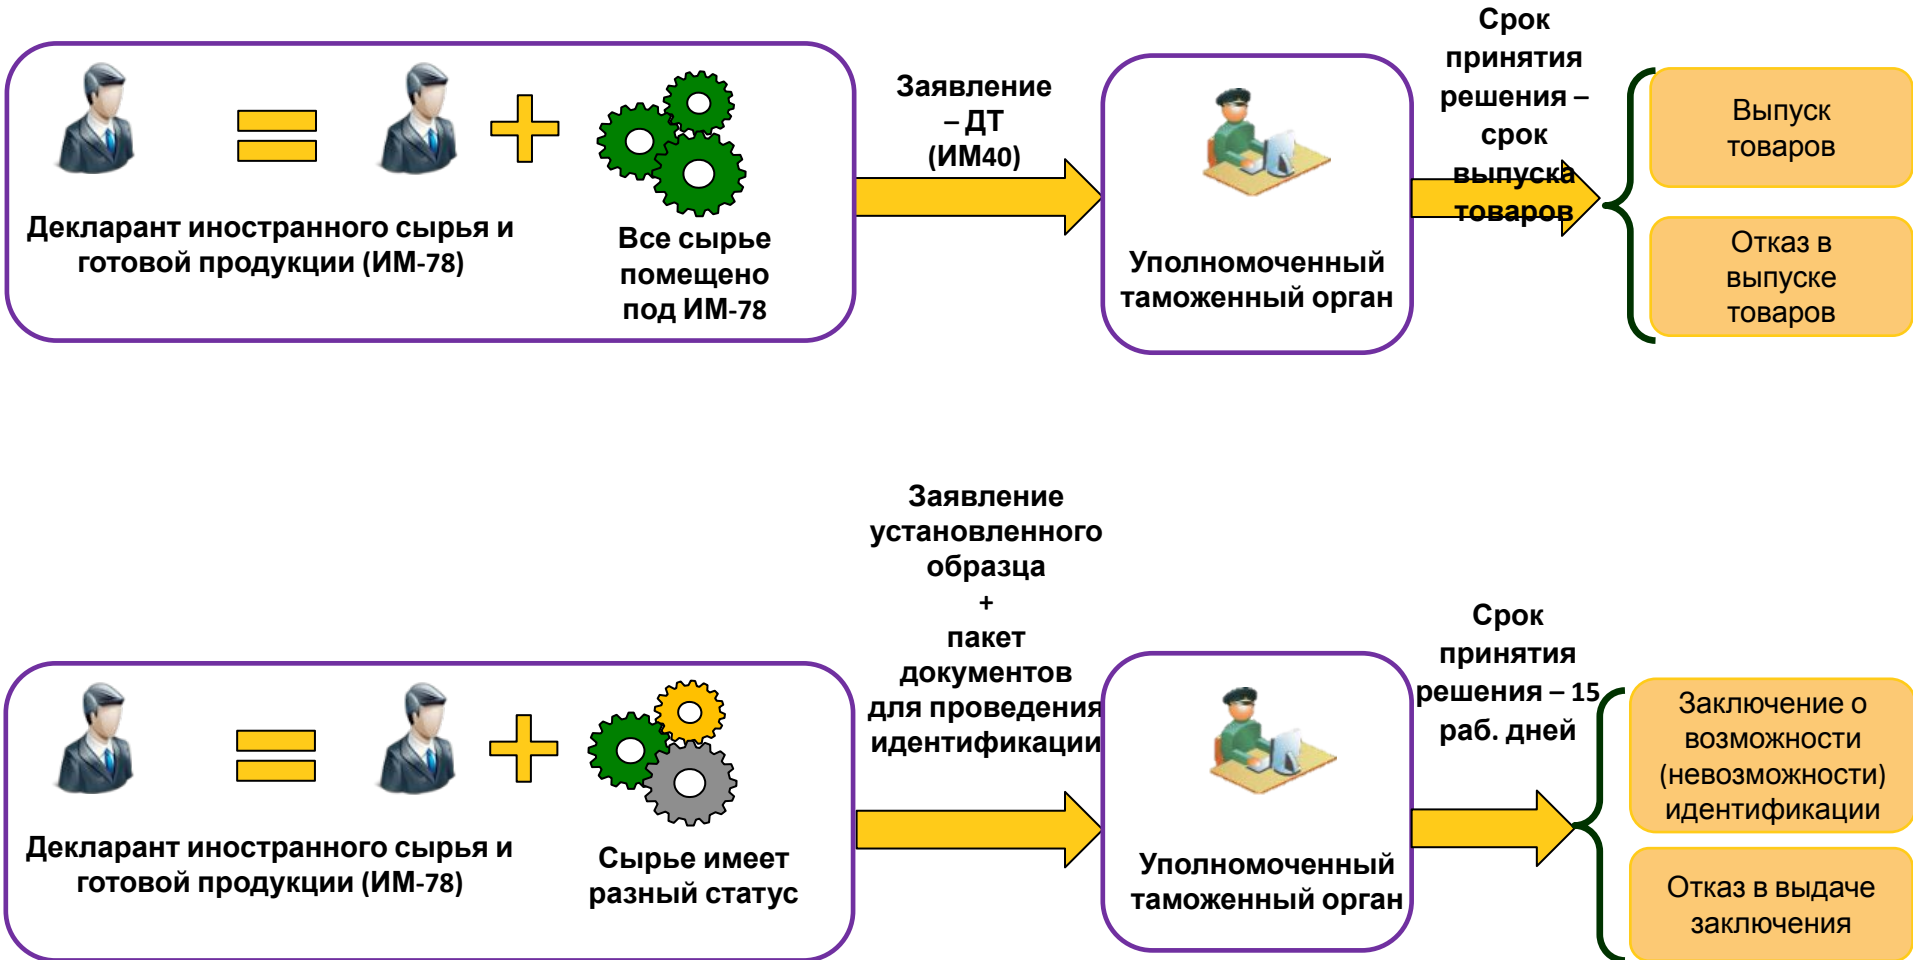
Декларант иностранного сырья и готовой продукции (ИМ-78)

Все сырье помещено под ИМ-78

Заявление – ДТ (ИМ40)

Уполномоченный таможенный орган

Срок принятия решения – срок выпуска товаров

Выпуск товаров

Отказ в выпуске товаров

Декларант иностранного сырья и готовой продукции (ИМ-78)

Сырье имеет разный статус

Заявление установленного образца + пакет документов для проведения идентификации

Уполномоченный таможенный орган

Срок принятия решения – 15 раб. дней

Заключение о возможности (невозможности) идентификации

Отказ в выдаче заключения